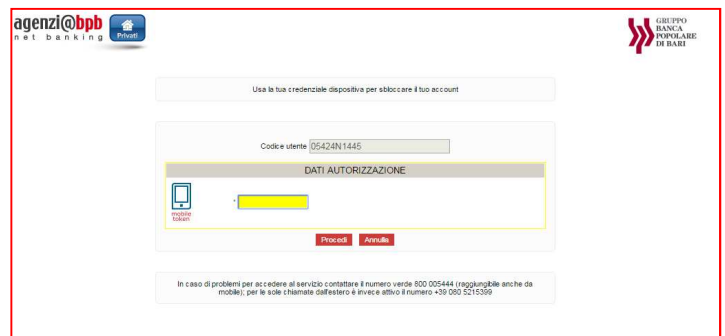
agenzi@bpb
net banking

Privati

GRUPPO
BANCA
POPOLARE
DI BARI

Usa la tua credenziale dispositiva per sbloccare il tuo account

Codice utente 05424N1445

DATI AUTORIZZAZIONE

mobile token

*

Procedi Annulla

In caso di problemi per accedere al servizio contattare il numero verde 800 005444 (raggiungibile anche da mobile); per le sole chiamate dall'estero è invece attivo il numero +39 080 5215399